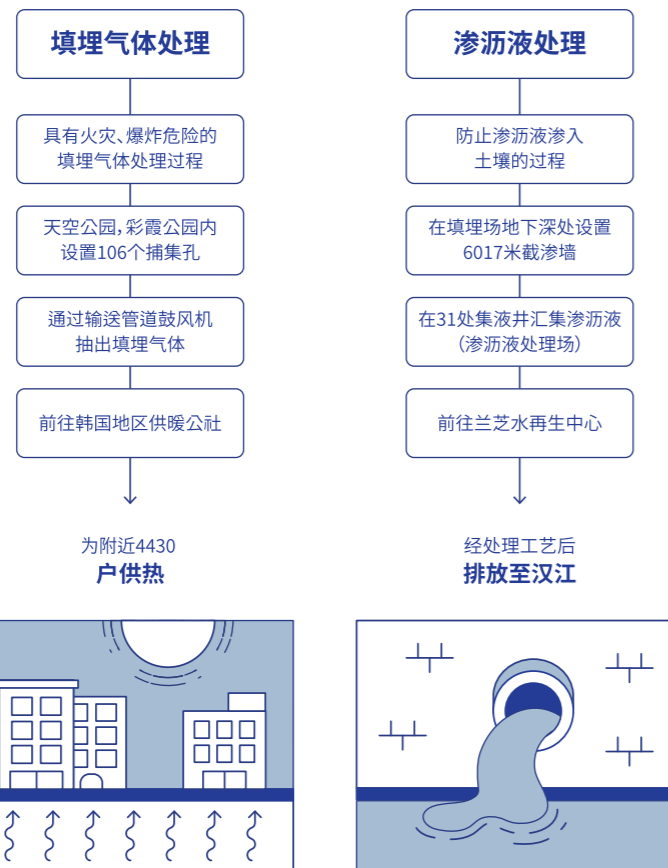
填埋气体处理

具有火灾、爆炸危险的填埋气体处理过程

天空公园，彩霞公园内设置106个捕集孔

通过输送管道鼓风机抽出填埋气体

前往韩国地区供暖公社

为附近4430
户供热

渗沥液处理

防止渗沥液渗入土壤的过程

在填埋场地下深处设置6017米截渗墙

在31处集液井汇集渗沥液（渗沥液处理场）

前往兰芝水再生中心

经处理工艺后
排放至汉江